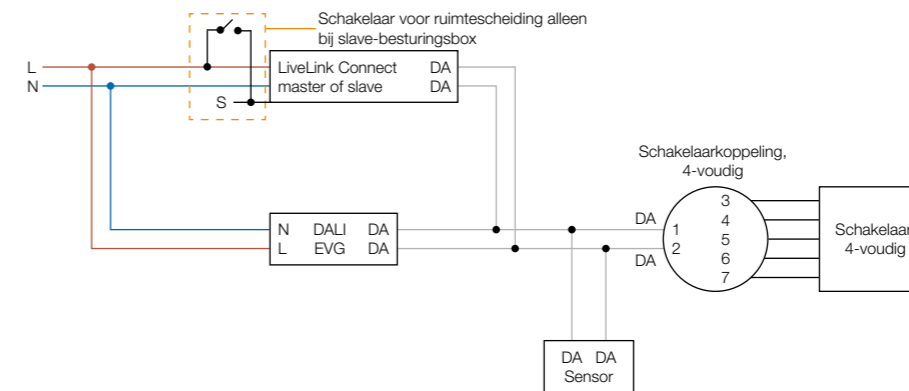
Schakelaar voor ruimtescheiding alleen bij slave-besturingsbox

L
N

S

LiveLink Connect
master of slave

DA
DA

N
L

DALI
EVG

DA
DA

Schakelaarkoppeling, 4-voudig

DA
DA

1
2

3
4
5
6
7

Schakelaar
4-voudig

DA DA
Sensor